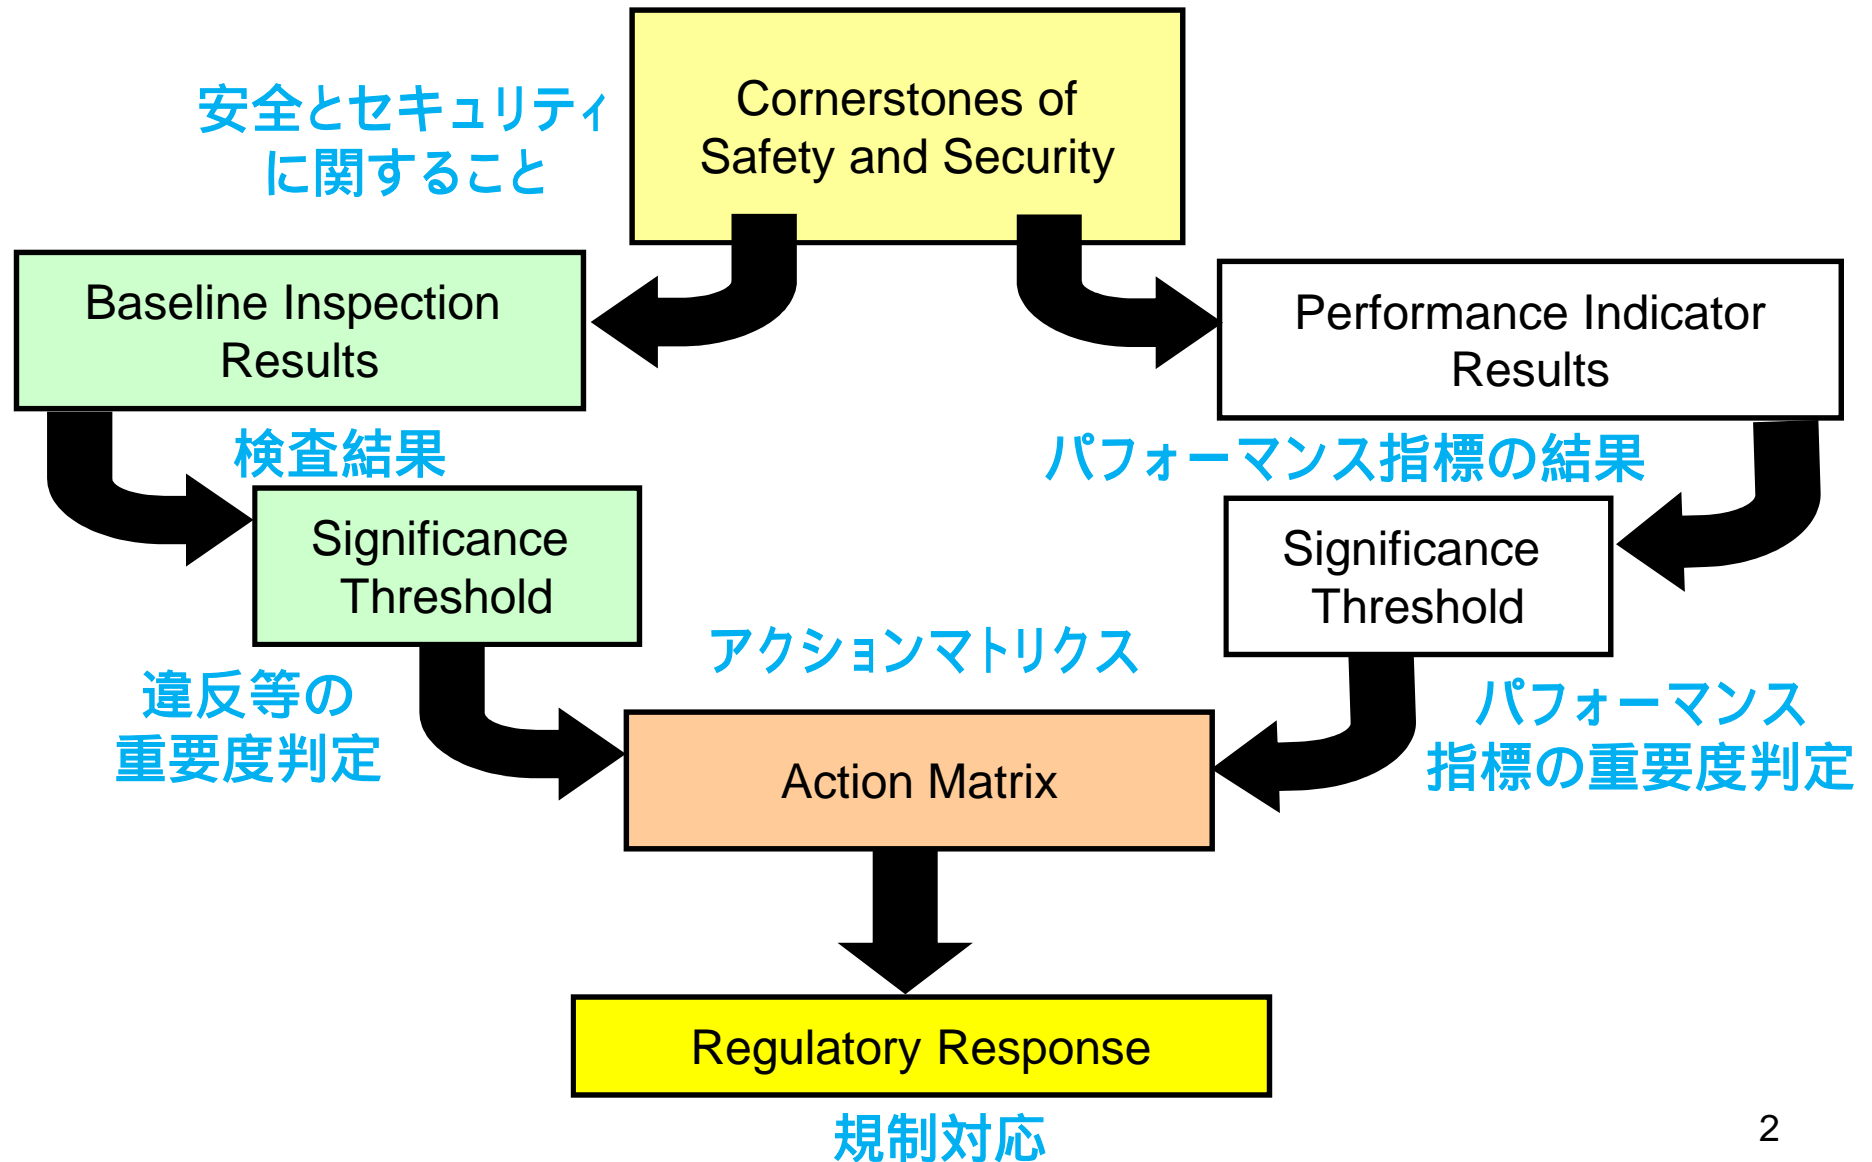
安全とセキュリティに関すること

Cornerstones of Safety and Security

Baseline Inspection Results

Performance Indicator Results

検査結果

パフォーマンス指標の結果

Significance Threshold

Significance Threshold

アクションマトリクス

違反等の重要度判定

パフォーマンス指標の重要度判定

Action Matrix

Regulatory Response

規制対応

2